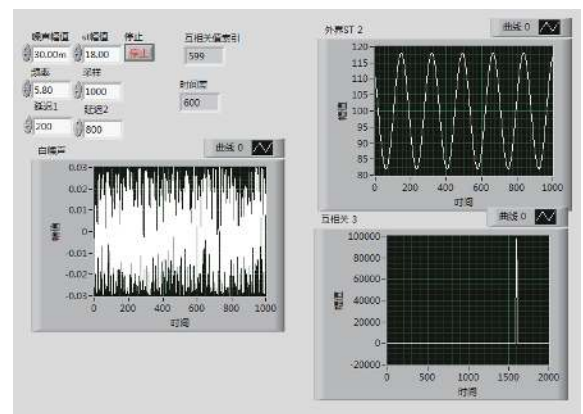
噪声幅值
30.00m
s幅值
18.00
停止
停止
互相关最索引
599
频率
5.80
采样
1000
时间差
600
延迟1
200
延迟2
800
白噪声
曲线 0
0.03
0.02
0.01
0
-0.01
-0.02
-0.03
幅值
0
200
400
600
800
1000
时间
外界ST 2
曲线 0
120
115
110
105
100
95
90
85
80
幅值
0
200
400
600
800
1000
时间
互相关 3
曲线 0
100000
80000
60000
40000
20000
0
-20000
幅值
0
500
1000
1500
2000
时间